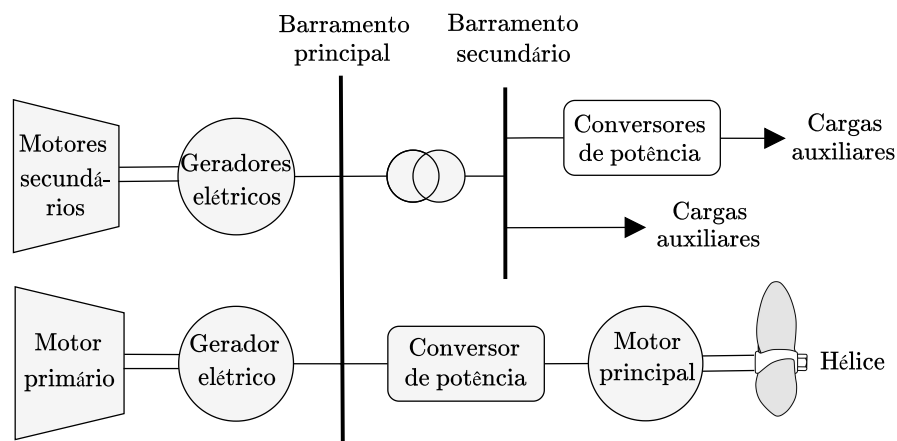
Barramento principal

Barramento secundário

Motores secundários

Geradores elétricos

Conversores de potência

Cargas auxiliares

Cargas auxiliares

Motor primário

Gerador elétrico

Conversor de potência

Motor principal

Hélice